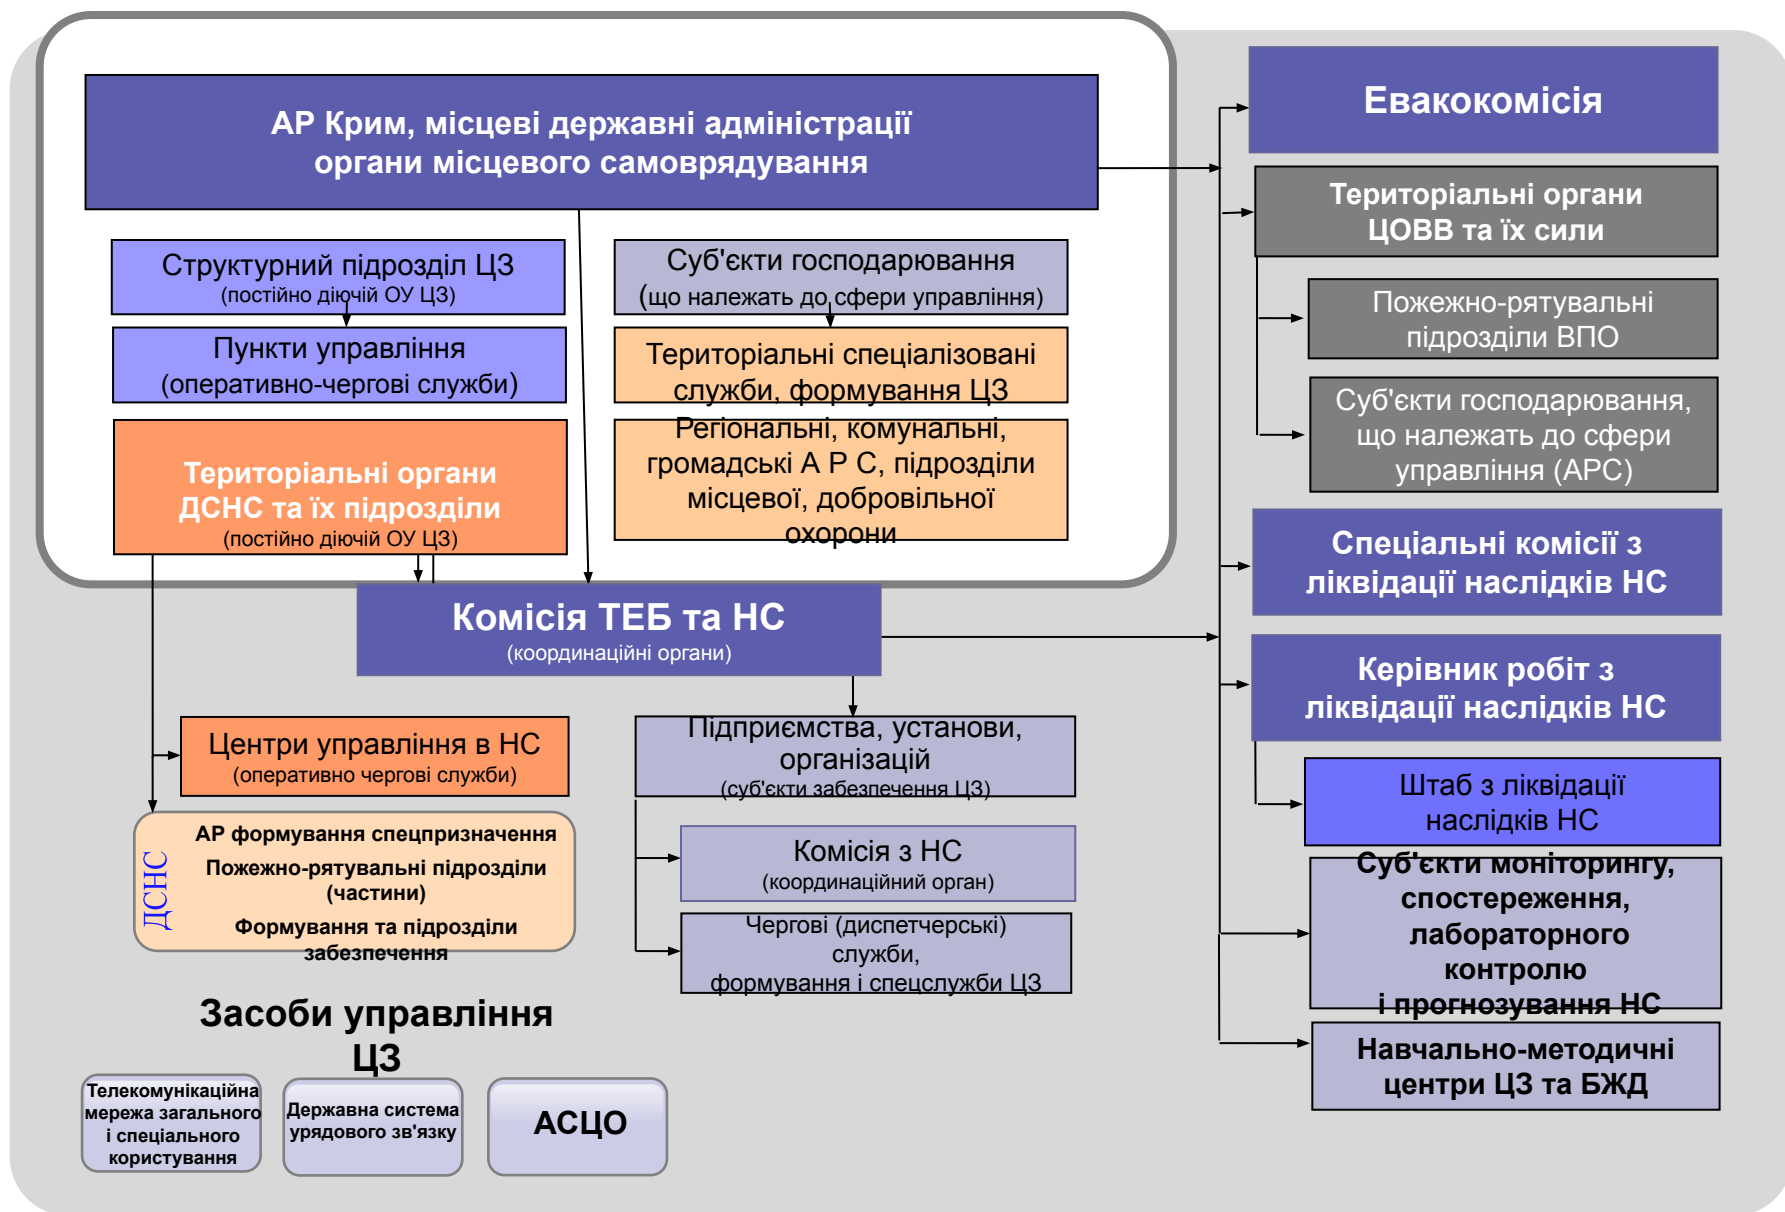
АР Крим, місцеві державні адміністрації органи місцевого самоврядування

Структурний підрозділ ЦЗ (постійно діючий ОУ ЦЗ)

Пункти управління (оперативно-чергові служби)

Територіальні органи ДСНС та їх підрозділи (постійно діючий ОУ ЦЗ)

Суб'єкти господарювання (що належать до сфери управління)

Територіальні спеціалізовані служби, формування ЦЗ

Регіональні, комунальні, громадські А Р С, підрозділи місцевої, добровільної охорони

Евакокомісія

Територіальні органи ЦОВВ та їх сили

Пожежно-рятувальні підрозділи ВПО

Суб'єкти господарювання, що належать до сфери управління (АРС)

Спеціальні комісії з ліквідації наслідків НС

Керівник робіт з ліквідації наслідків НС

Штаб з ліквідації наслідків НС

Суб'єкти моніторингу, спостереження, лабораторного контролю і прогнозування НС

Навчально-методичні центри ЦЗ та БЖД

Комісія ТЕБ та НС (координаційні органи)

Центри управління в НС (оперативно чергові служби)

ДСНС

АР формування спецпризначення

Пожежно-рятувальні підрозділи (частини)

Формування та підрозділи забезпечення

Підприємства, установи, організацій (суб'єкти забезпечення ЦЗ)

Комісія з НС (координаційний орган)

Чергові (диспетчерські) служби, формування і спецслужби ЦЗ

Засоби управління ЦЗ

Телекомунікаційна мережа загального і спеціального користування

Державна система урядового зв'язку

АСЦО